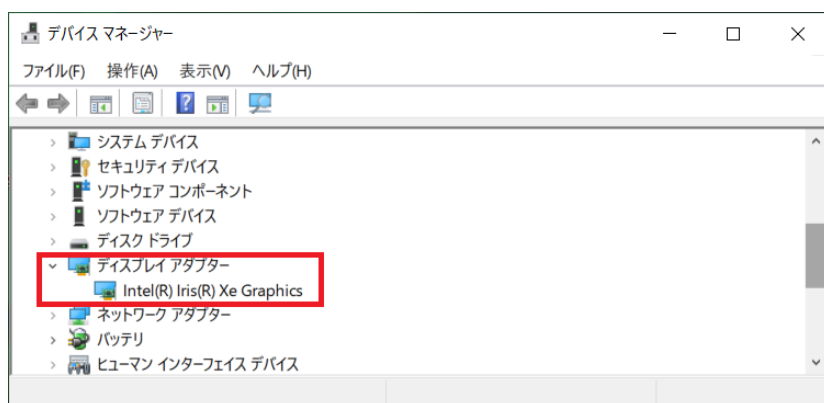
デバイス マネージャー

ファイル(F) 操作(A) 表示(V) ヘルプ(H)

システム デバイス
セキュリティ デバイス
ソフトウェア コンポーネント
ソフトウェア デバイス
ディスク ドライブ
ディスプレイ アダプター
Intel(R) Iris(R) Xe Graphics
ネットワーク アダプター
バッテリ
ヒューマン インターフェイス デバイス